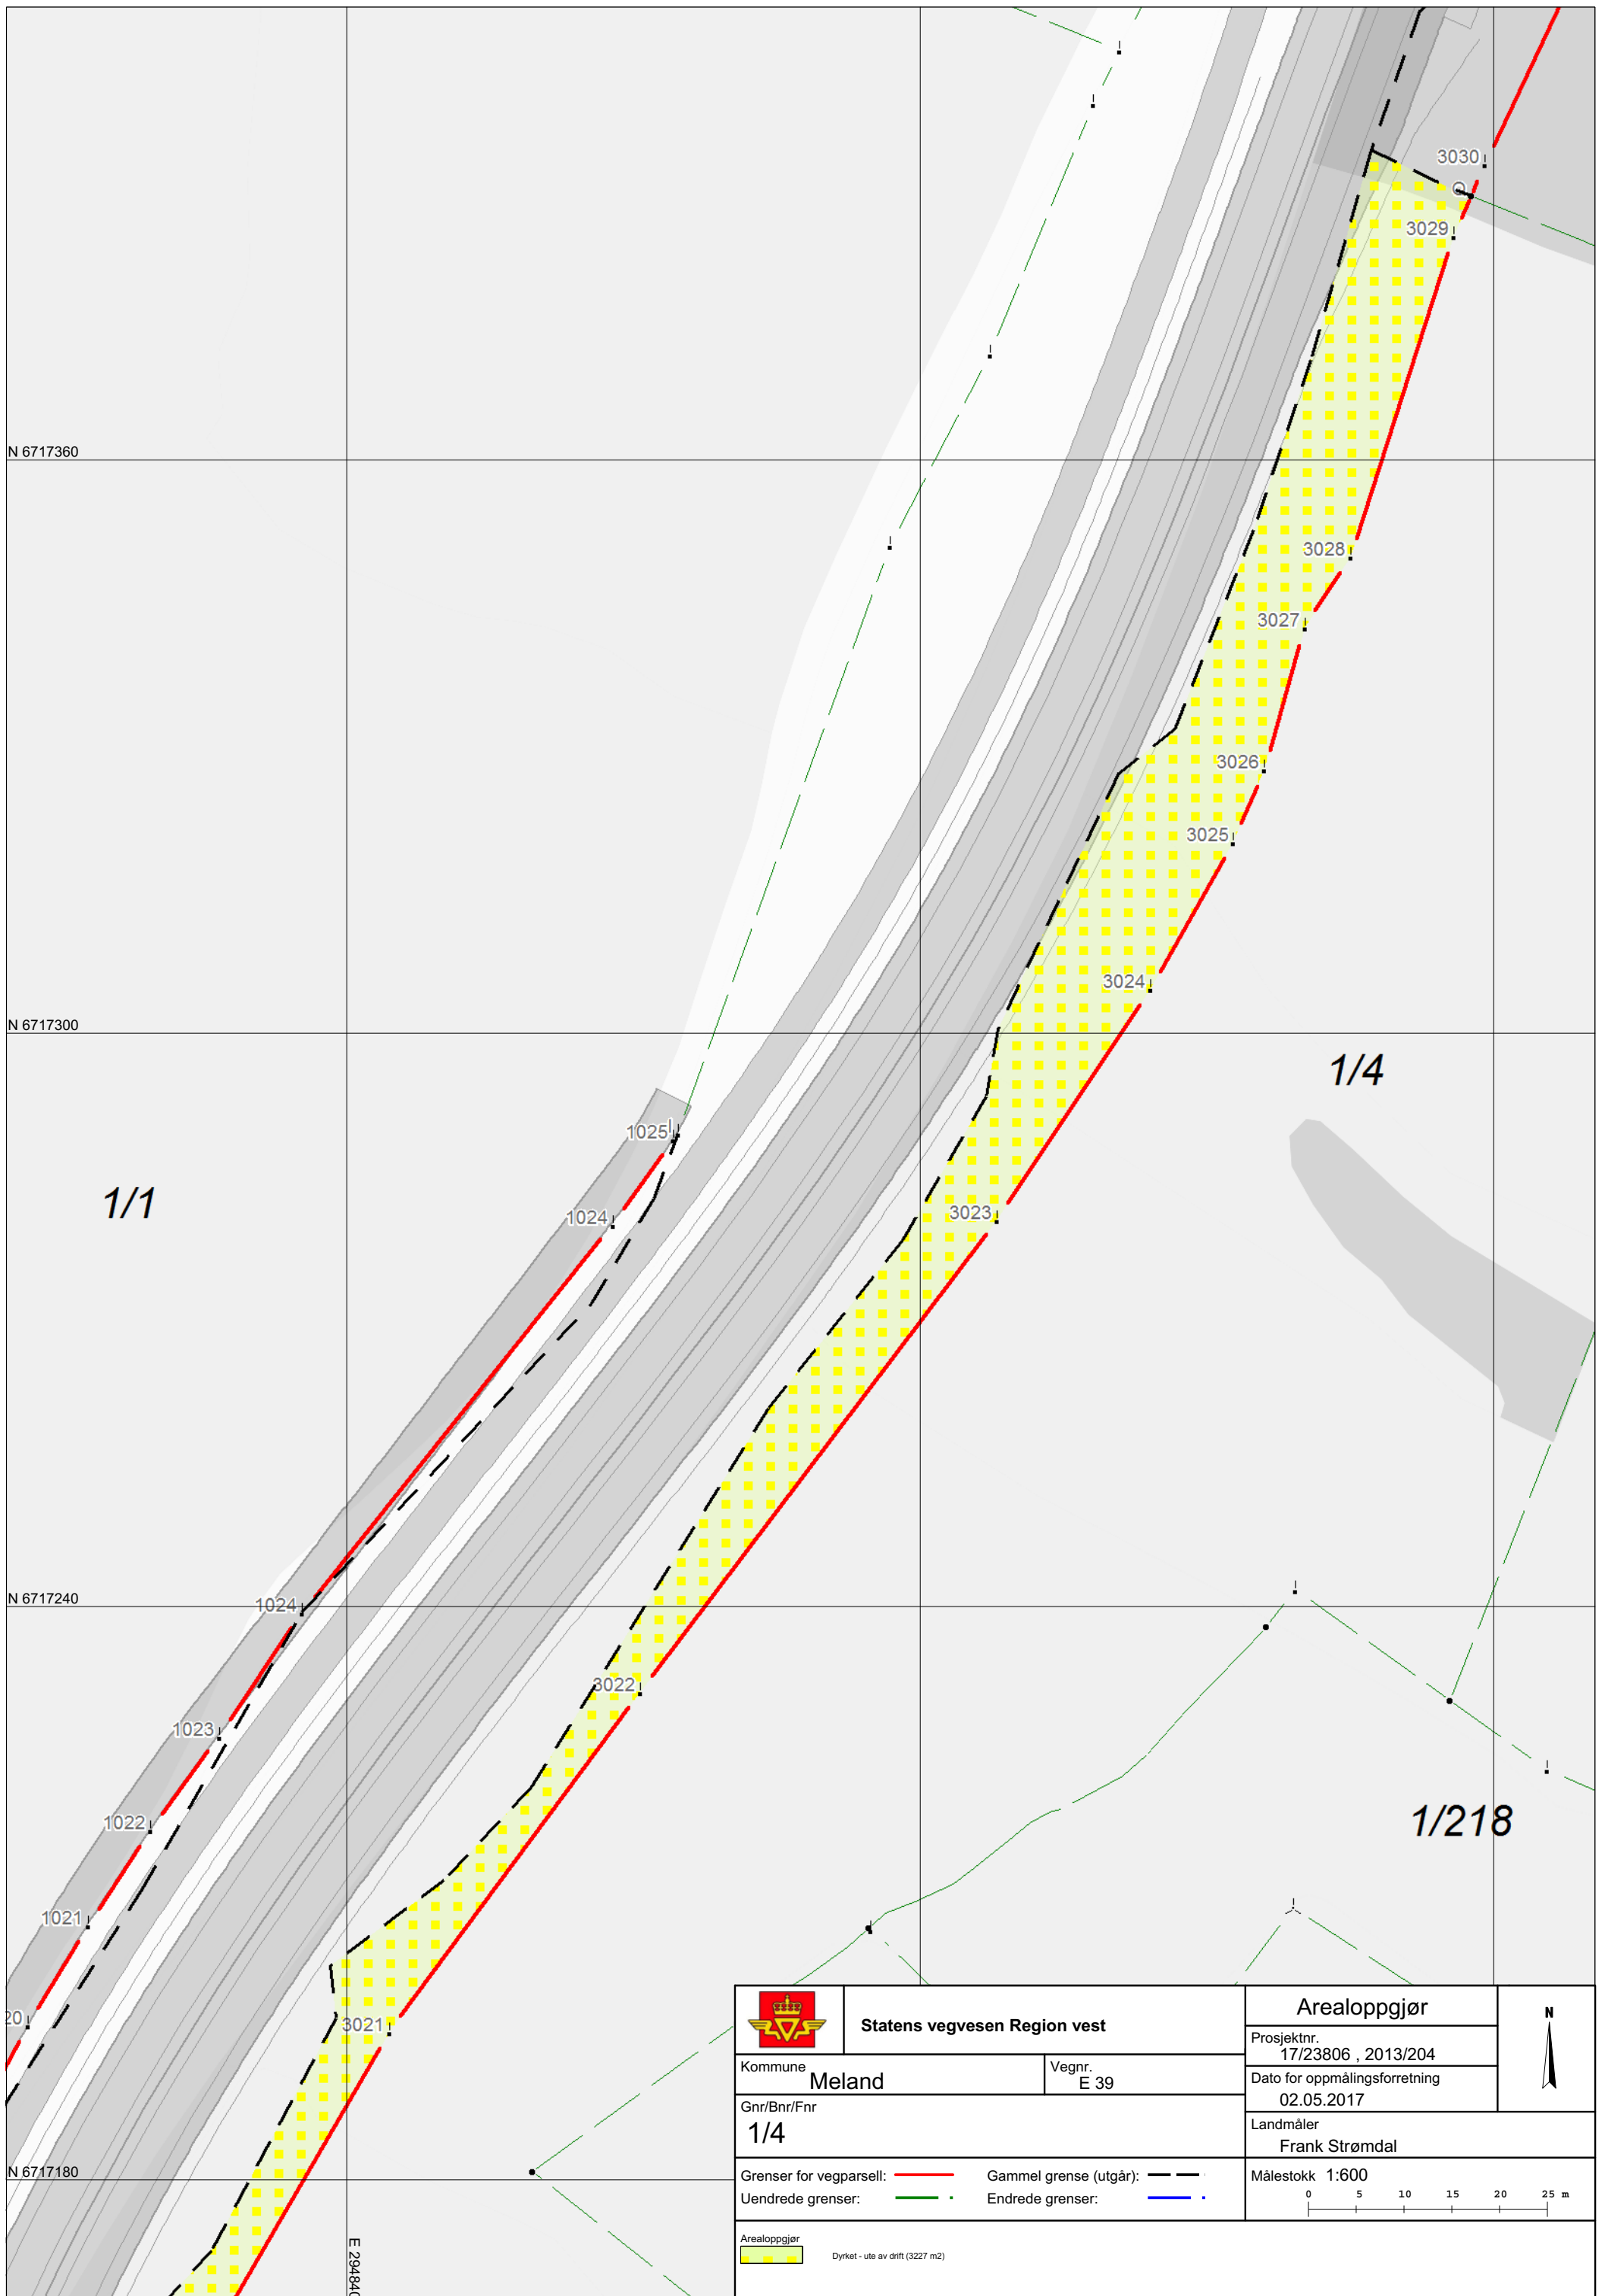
N 6717360

N 6717300

N 6717240

N 6717180

E 29484(

3030
3029
3028
3027
3026
3025
3024
3023
3022
3021

1025
1024
1024
1023
1022
1021
20

1/1

1/4

1/218

Statens vegvesen Region vest

Arealoppgjør

N

Prosjektnr.
17/23806 , 2013/204

Kommune
Meland

Vegnr.
E 39

Dato for oppmålingsforretning
02.05.2017

Gnr/Bnr/Fnr
1/4

Landmåler
Frank Strømdal

Grenser for vegparsell:
Gammel grense (utgår):
Uendrede grenser:
Endrede grenser:

Målestokk 1:600
0 5 10 15 20 25 m

Arealoppgjør
Dyrket - ute av drift (3227 m2)